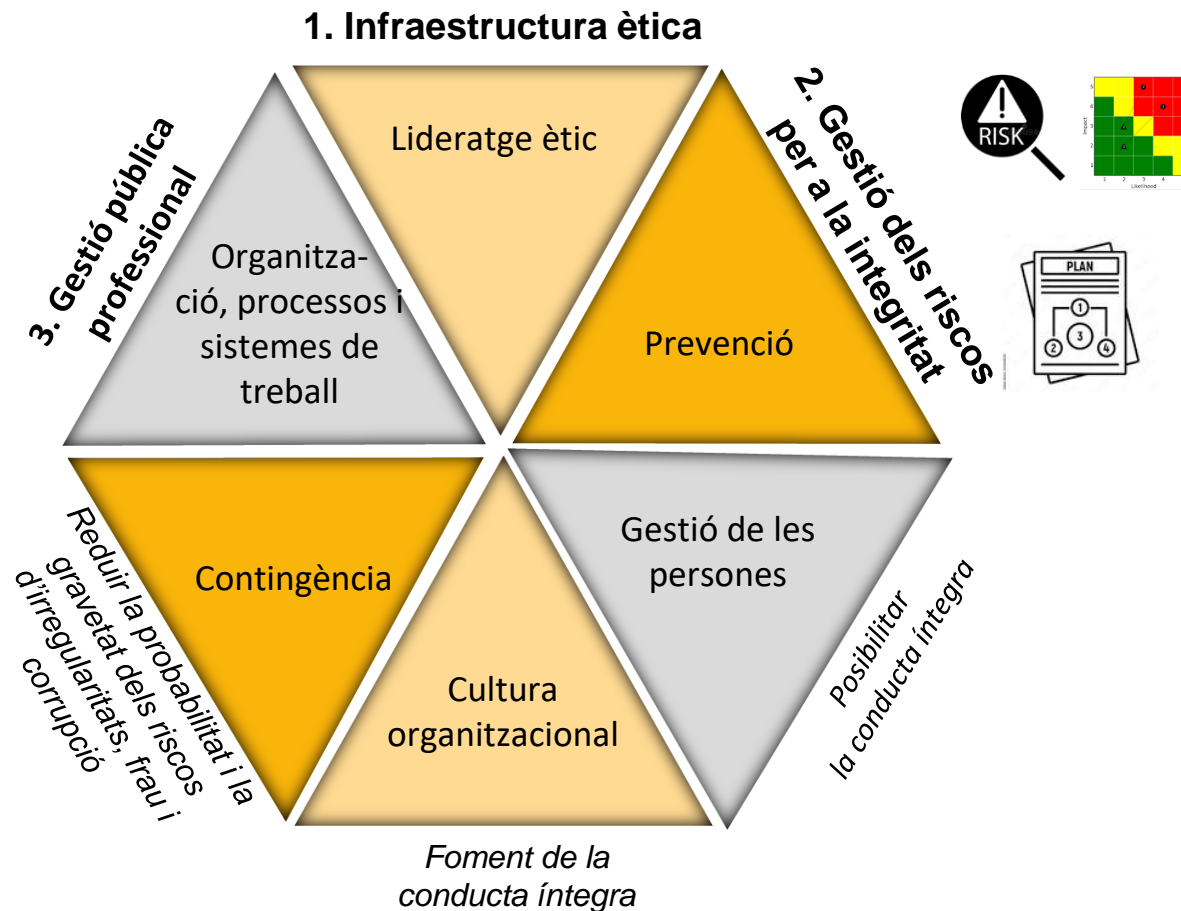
1. Infraestructura ètica

2. Gestió dels riscos per a la integritat

3. Gestió pública professional

Lideratge ètic

Organització, processos i sistemes de treball

Prevenció

RISK

Impact
Likelihood

PLAN

1
2
3
4

Contingència

Cultura organitzacional

Gestió de les persones

Reduir la probabilitat i la gravetat dels riscos d'irregularitats, frau i corrupció

Posibilitar la conducta íntegra

Foment de la conducta íntegra